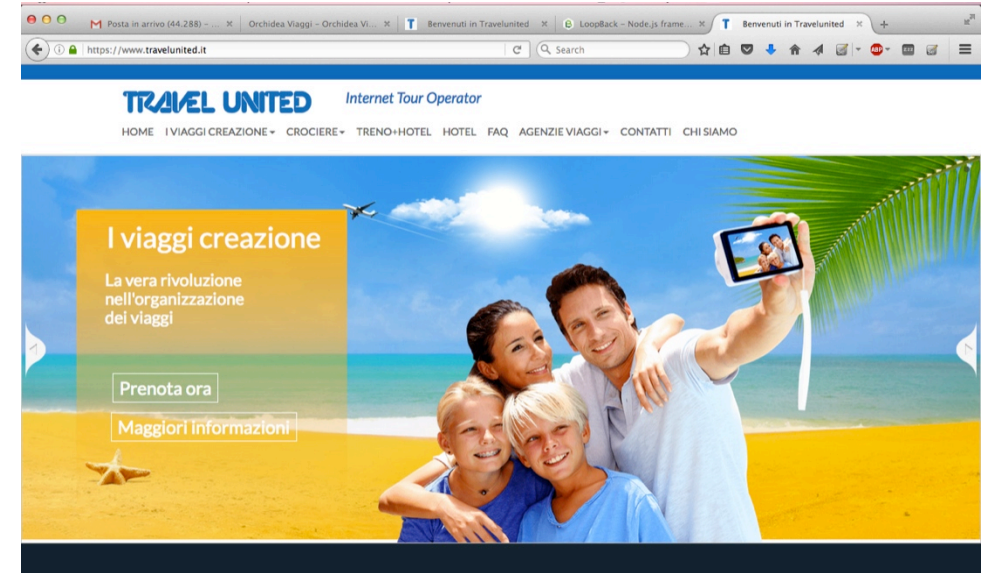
Posta in arrivo (44.288) – ... ×
Orchidea Viaggi – Orchidea Vi... ×
Benvenuti in Travelunited ×
LoopBack – Node.js frame... ×
Benvenuti in Travelunited ×

https://www.travelunited.it

Search

TRAVEL UNITED Internet Tour Operator

HOME I VIAGGI CREAZIONE CROCIERE TRENO+HOTEL HOTEL FAQ AGENZIE VIAGGI CONTATTI CHI SIAMO

I viaggi creazione

La vera rivoluzione nell'organizzazione dei viaggi

Prenota ora

Maggiori informazioni